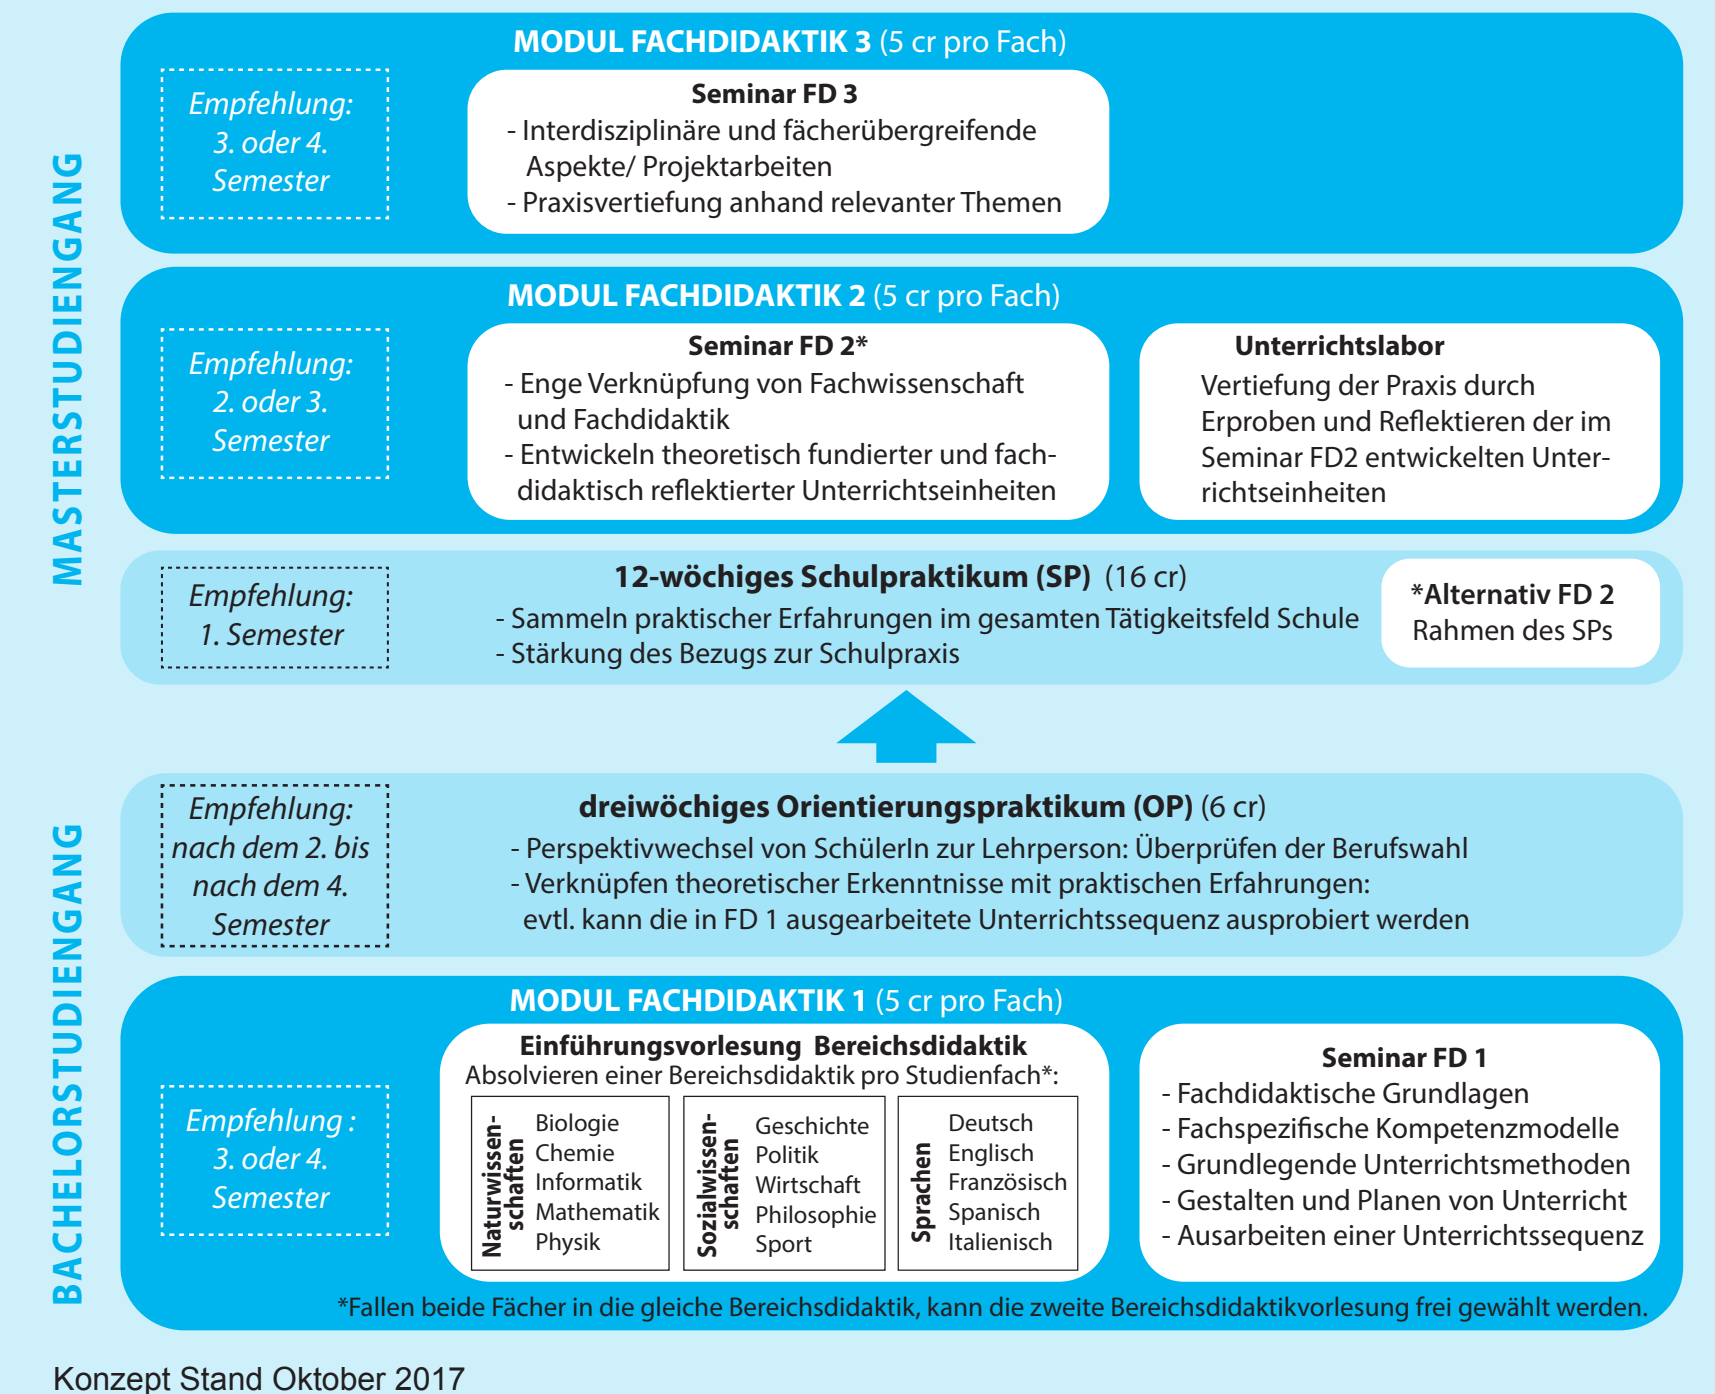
MASTERSTUDIENGANG

MODUL FACHDIDAKTIK 3 (5 cr pro Fach)

Empfehlung: 3. oder 4. Semester

Seminar FD 3
- Interdisziplinäre und fächerübergreifende Aspekte/ Projektarbeiten
- Praxisvertiefung anhand relevanter Themen

MODUL FACHDIDAKTIK 2 (5 cr pro Fach)

Empfehlung: 2. oder 3. Semester

Seminar FD 2*
- Enge Verknüpfung von Fachwissenschaft und Fachdidaktik
- Entwickeln theoretisch fundierter und fachdidaktisch reflektierter Unterrichtseinheiten

Unterrichtslabor
Vertiefung der Praxis durch Erproben und Reflektieren der im Seminar FD2 entwickelten Unterrichtseinheiten

Empfehlung: 1. Semester

12-wöchiges Schulpraktikum (SP) (16 cr)
- Sammeln praktischer Erfahrungen im gesamten Tätigkeitsfeld Schule
- Stärkung des Bezugs zur Schulpraxis

*Alternativ FD 2 Rahmen des SPs

BACHELORSTUDIENGANG

Empfehlung: nach dem 2. bis nach dem 4. Semester

dreiwöchiges Orientierungspraktikum (OP) (6 cr)
- Perspektivwechsel von SchülerIn zur Lehrperson: Überprüfen der Berufswahl
- Verknüpfen theoretischer Erkenntnisse mit praktischen Erfahrungen: evtl. kann die in FD 1 ausgearbeitete Unterrichtssequenz ausprobiert werden

MODUL FACHDIDAKTIK 1 (5 cr pro Fach)

Empfehlung : 3. oder 4. Semester

Einführungsvorlesung Bereichsdidaktik
Absolvieren einer Bereichsdidaktik pro Studienfach*:

| Naturwissenschaften | Sozialwissenschaften | Sprachen |
|---|---|---|
| Biologie<br>Chemie<br>Informatik<br>Mathematik<br>Physik | Geschichte<br>Politik<br>Wirtschaft<br>Philosophie<br>Sport | Deutsch<br>Englisch<br>Französisch<br>Spanisch<br>Italienisch |

Seminar FD 1
- Fachdidaktische Grundlagen
- Fachspezifische Kompetenzmodelle
- Grundlegende Unterrichtsmethoden
- Gestalten und Planen von Unterricht
- Ausarbeiten einer Unterrichtssequenz

*Fallen beide Fächer in die gleiche Bereichsdidaktik, kann die zweite Bereichsdidaktikvorlesung frei gewählt werden.

Konzept Stand Oktober 2017